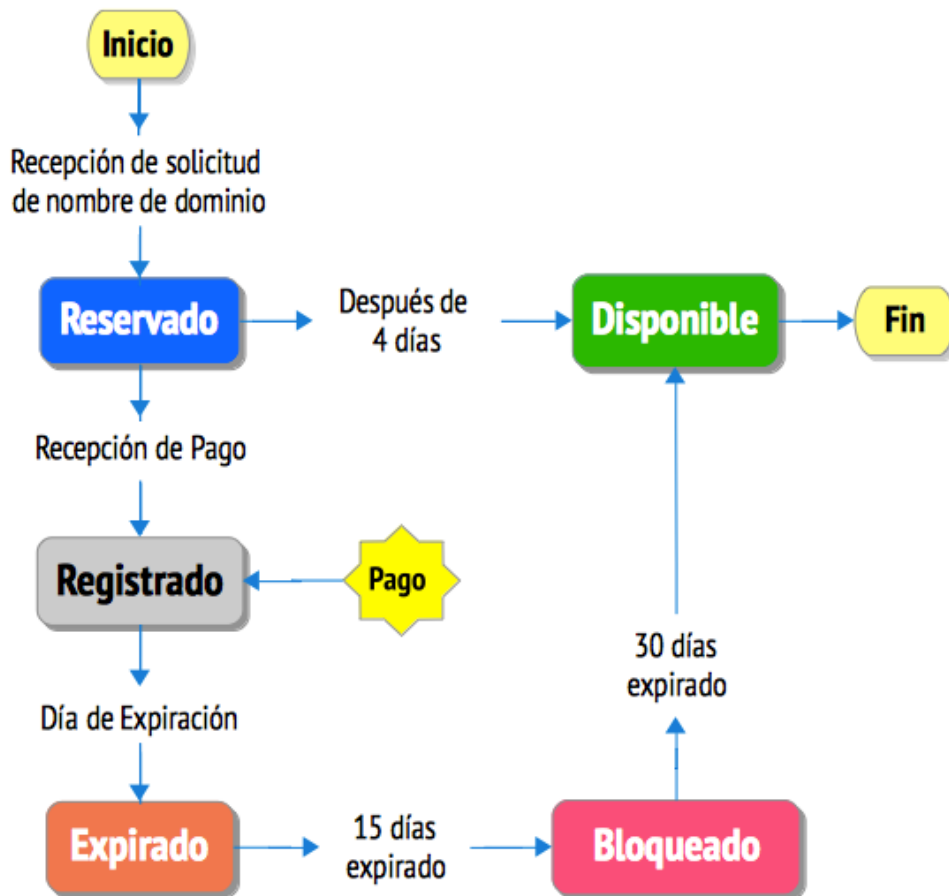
Inicio

Recepción de solicitud de nombre de dominio

Reservado

Después de 4 días

Disponible

Fin

Recepción de Pago

Registrado

Pago

30 días expirado

Día de Expiración

Expirado

15 días expirado

Bloqueado